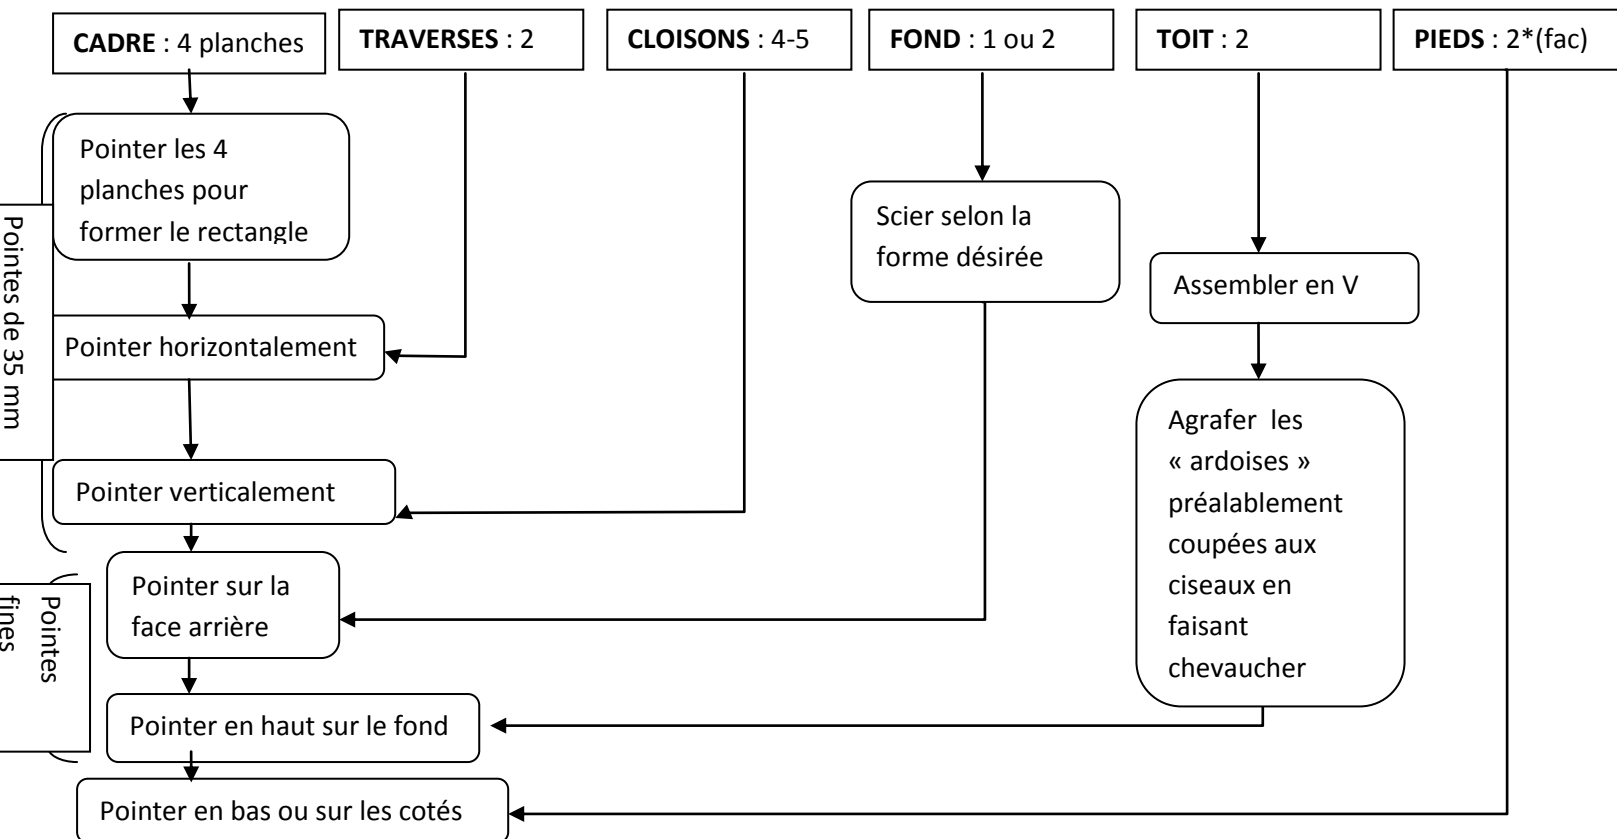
**CADRE** : 4 planches

**TRAVERSES** : 2

**CLOISONS** : 4-5

**FOND** : 1 ou 2

**TOIT** : 2

**PIEDS** : 2*(fac)

Pointer les 4 planches pour former le rectangle

Pointes de 35 mm

Pointer horizontalement

Pointer verticalement

Pointer sur la face arrière

Pointes fines

Pointer en haut sur le fond

Pointer en bas ou sur les cotés

Scier selon la forme désirée

Assembler en V

Agrafer les « ardoises » préalablement coupées aux ciseaux en faisant chevaucher